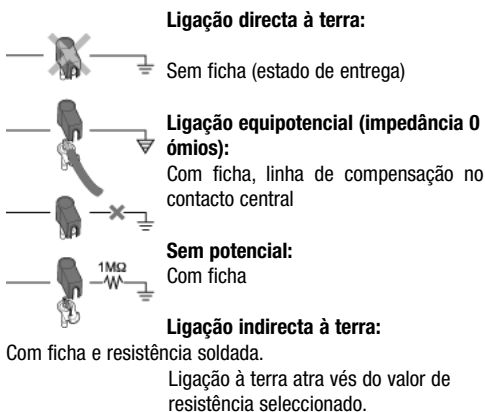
Ligação directa à terra:

Sem ficha (estado de entrega)

Ligação equipotencial (impedância 0 ómios):

Com ficha, linha de compensação no contacto central

Sem potencial:

Com ficha

1MΩ

Ligação indirecta à terra:

Com ficha e resistência soldada.

Ligação à terra atra vés do valor de resistência seleccionado.